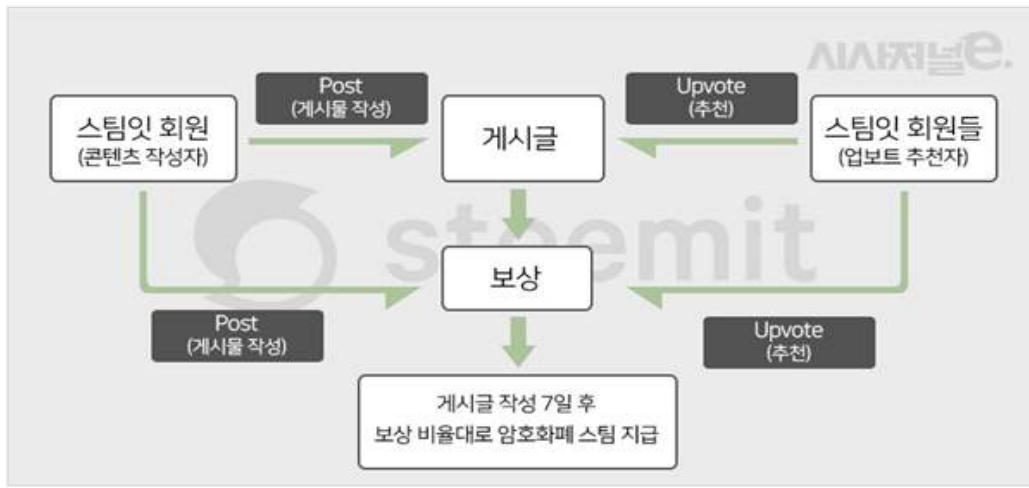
시사저널e.

Post
(게시물 작성)

Upvote
(추천)

스팀잇 회원
(콘텐츠 작성자)

게시글

스팀잇 회원들
(업보트 추천자)

steemit

보상

Post
(게시물 작성)

Upvote
(추천)

게시글 작성 7일 후
보상 비율대로 암호화폐 스팀 지급